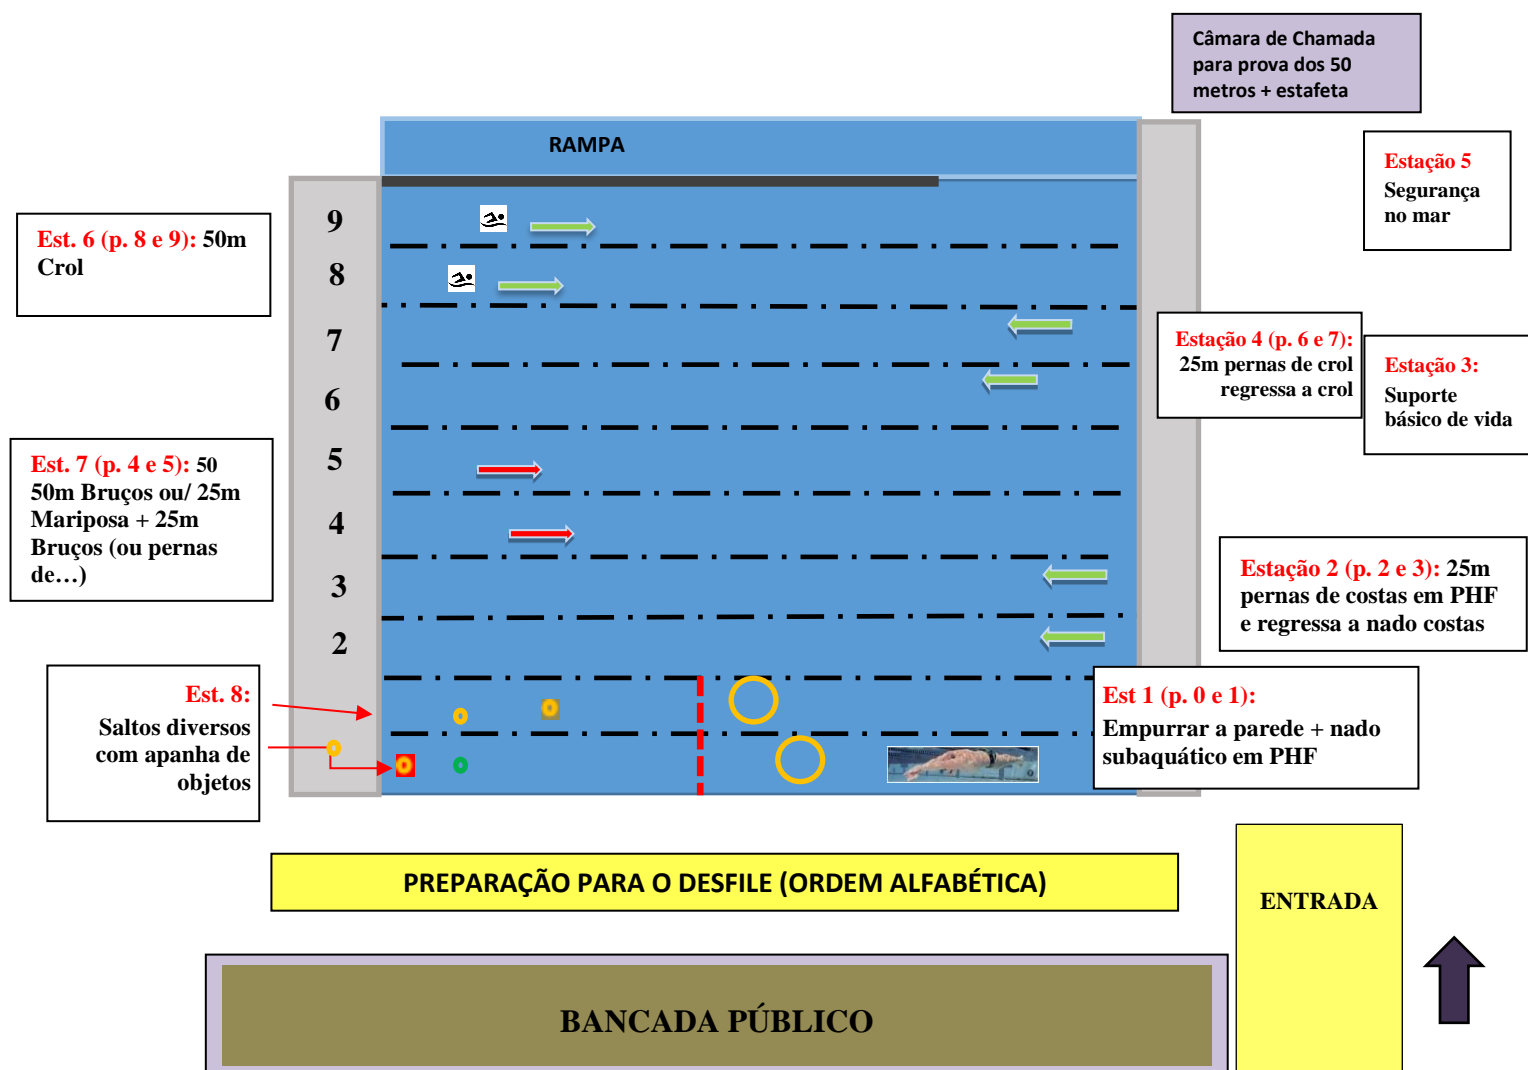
Câmara de Chamada para prova dos 50 metros + estafeta

RAMPA

Estação 5
Segurança no mar

Est. 6 (p. 8 e 9): 50m Crol

9
8
7
6
5
4
3
2

Estação 4 (p. 6 e 7): 25m pernas de crol regressa a crol

Estação 3: Suporte básico de vida

Est. 7 (p. 4 e 5): 50 50m Bruços ou/ 25m Mariposa + 25m Bruços (ou pernas de…)

Estação 2 (p. 2 e 3): 25m pernas de costas em PHF e regressa a nado costas

Est. 8: Saltos diversos com apanha de objetos

Est 1 (p. 0 e 1): Empurrar a parede + nado subaquático em PHF

PREPARAÇÃO PARA O DESFILE (ORDEM ALFABÉTICA)

ENTRADA

BANCADA PÚBLICO